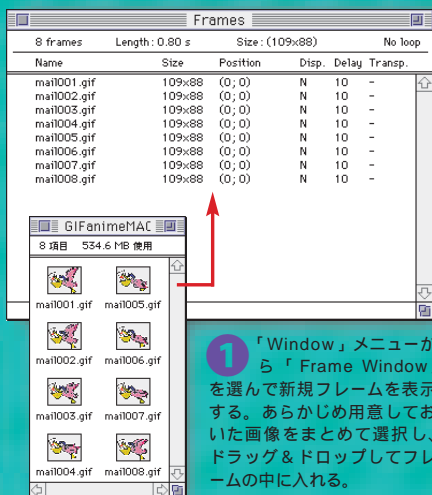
Frames

8 frames Length: 0.80 s Size: (109x88) No loop

| Name | Size | Position | Disp. | Delay | Transp. |
|---|---|---|---|---|---|
| mail001.gif | 109x88 | (0; 0) | N | 10 | - |
| mail002.gif | 109x88 | (0; 0) | N | 10 | - |
| mail003.gif | 109x88 | (0; 0) | N | 10 | - |
| mail004.gif | 109x88 | (0; 0) | N | 10 | - |
| mail005.gif | 109x88 | (0; 0) | N | 10 | - |
| mail006.gif | 109x88 | (0; 0) | N | 10 | - |
| mail007.gif | 109x88 | (0; 0) | N | 10 | - |
| mail008.gif | 109x88 | (0; 0) | N | 10 | - |

GIFanimeMAC

8 項目 534.6 MB 使用

mail001.gif mail005.gif
mail002.gif mail006.gif
mail003.gif mail007.gif
mail004.gif mail008.gif

1 「Window」メニューから「Frame Window」を選んで新規フレームを表示する。あらかじめ用意しておいた画像をまとめて選択し、ドラッグ＆ドロップしてフレームの中に入れる。